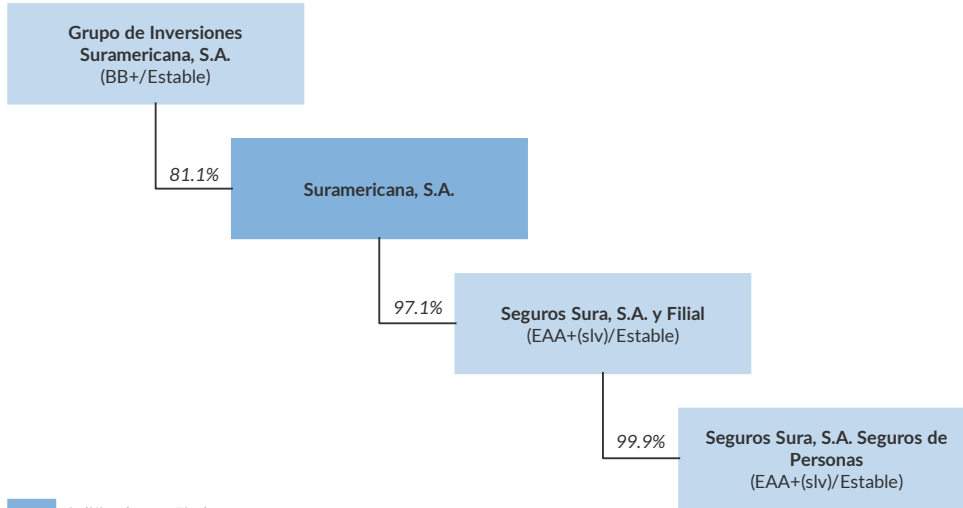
Grupo de Inversiones Suramericana, S.A.
(BB+/Estable)

81.1%

Suramericana, S.A.

97.1%

Seguros Sura, S.A. y Filial
(EAA+(slv)/Estable)

99.9%

Seguros Sura, S.A. Seguros de Personas
(EAA+(slv)/Estable)

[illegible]